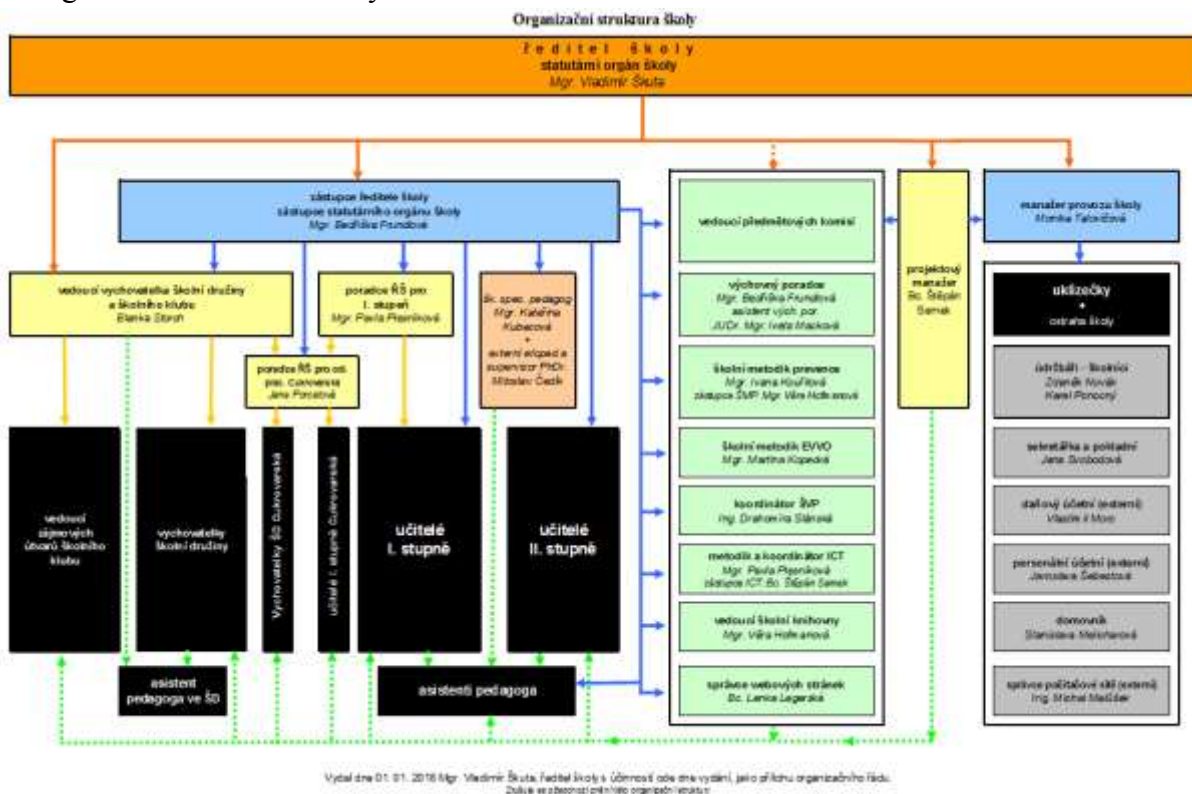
Organizační struktura školy

ředitel školy
statutární orgán školy
Mgr. Vladimír Škuta

zástupce ředitele školy
zástupce statutárního orgánu školy
Mgr. Bedřiška Frundová

vedoucí vychovatelka školní družiny a školního klubu
Blanka Storch

poradce ŘŠ pro I. stupeň
Mgr. Pavla Pšeničková

poradce ŘŠ pro odl. prac. Cukrovarská
Jana Porcelová

šk. spec. pedagog
Mgr. Kateřina Kubecová
+
externí etoped a supervizor PhDr. Miroslav Čech

vedoucí zájmových útvarů školního klubu

vychovatelky školní družiny

Vychovatelky ŠD Cukrovarská

učitelé I. stupně Cukrovarská

učitelé I. stupně

učitelé II. stupně

asistent pedagoga ve ŠD

asistenti pedagoga

vedoucí předmětových komisí

výchovný poradce
Mgr. Bedřiška Frundová
asistent vých. por.
JUDr. Mgr. Iveta Macková

školní metodik prevence
Mgr. Ivana Kouřilová
zástupce ŠMP Mgr. Věra Hofmanová

školní metodik EVVO
Mgr. Martina Kopecká

koordinátor ŠVP
Ing. Drahomíra Slánská

metodik a koordinátor ICT
Mgr. Pavla Pšeničková
zástupce ICT Bc. Štěpán Semek

vedoucí školní knihovny
Mgr. Věra Hofmanová

správce webových stránek
Bc. Lenka Legerská

projektový manažer
Bc. Štěpán Semek

manažer provozu školy
Monika Tafelová

uklízečky
+
ostraha školy

údržbáři - školníci
Zdeněk Novák
Karel Ponocný

sekretářka a pokladní
Jana Svobodová

stálový účetní (externí)
Vlastimil Moro

personální účetní (externí)
Jaroslava Šebestová

domovník
Stanislava Melicharová

správce počítačové sítě (externí)
Ing. Michal Macháč

Vydal dne 01. 01. 2016 Mgr. Vladimír Škuta, ředitel školy s účinností ode dne vydání, jako přílohu organizačního řádu.
Zrušuje se předchozí znění této organizační struktury.